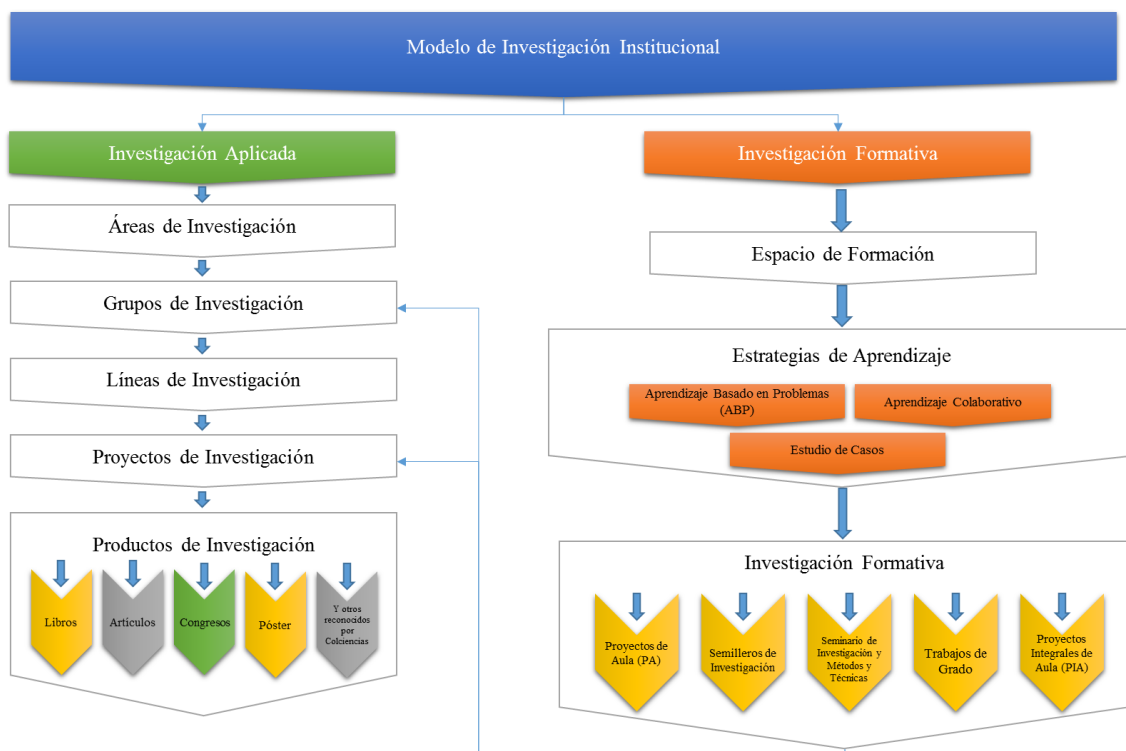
Modelo de Investigación Institucional

Investigación Aplicada

Áreas de Investigación

Grupos de Investigación

Líneas de Investigación

Proyectos de Investigación

Productos de Investigación

Libros

Artículos

Congresos

Póster

Y otros reconocidos por Colciencias

Investigación Formativa

Espacio de Formación

Estrategias de Aprendizaje

Aprendizaje Basado en Problemas (ABP)

Aprendizaje Colaborativo

Estudio de Casos

Investigación Formativa

Proyectos de Aula (PA)

Semilleros de Investigación

Seminario de Investigación y Métodos y Técnicas

Trabajos de Grado

Proyectos Integrales de Aula (PIA)